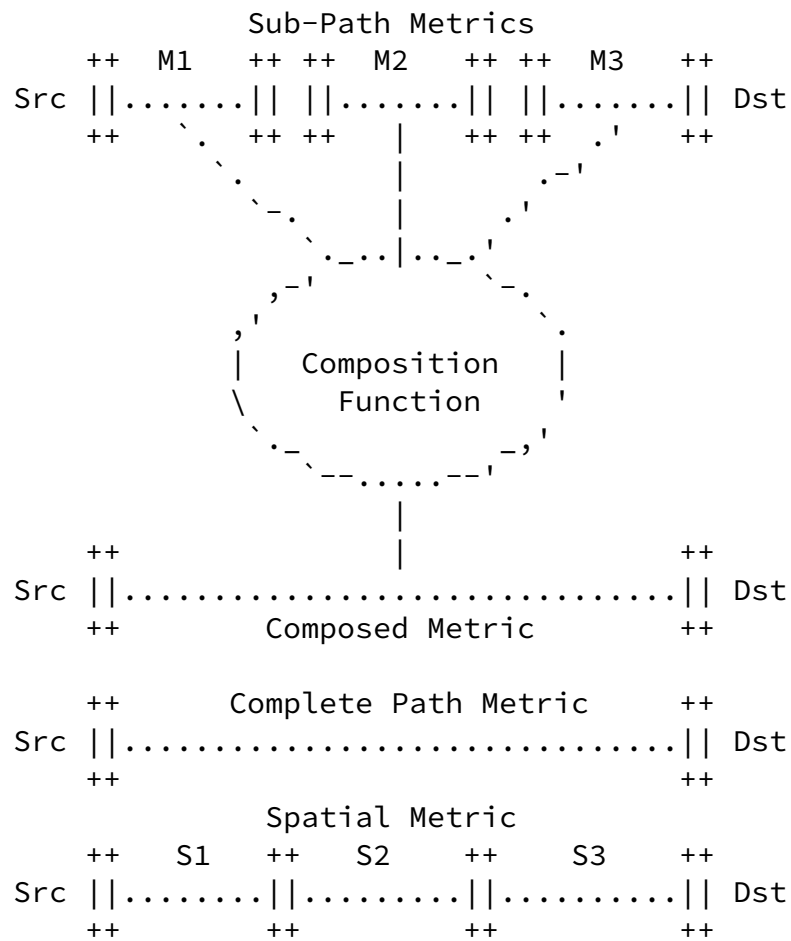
Sub-Path Metrics
++ M1 ++ ++ M2 ++ ++ M3 ++
Src ||.......|| ||.......|| ||.......|| Dst
++ ++ ++ ++ ++ ++

Composition
Function

++ ++
Src ||................................|| Dst
++ Composed Metric ++

++ Complete Path Metric ++
Src ||................................|| Dst
++ ++
Spatial Metric
++ S1 ++ S2 ++ S3 ++
Src ||........||.........||.........|| Dst
++ ++ ++ ++